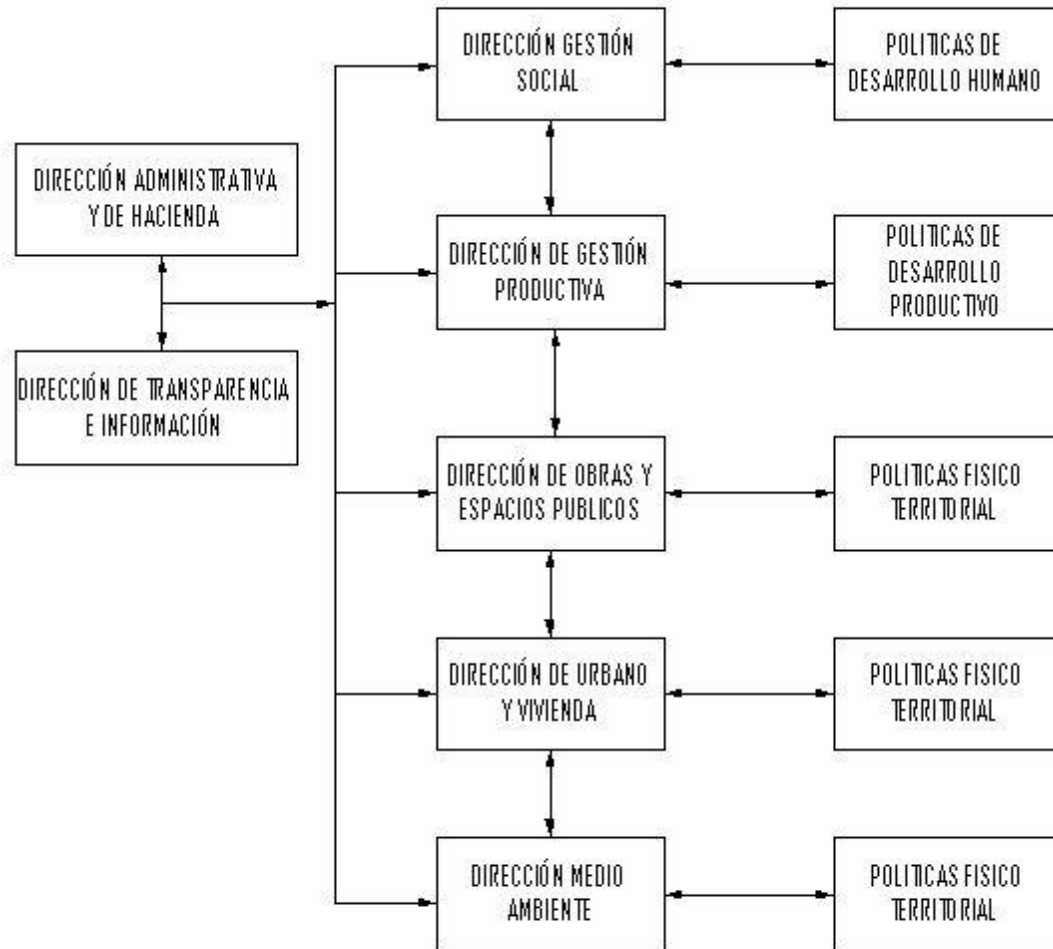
DIRECCIÓN ADMINISTRATIVA Y DE HACIENDA

DIRECCIÓN DE TRANSPARENCIA E INFORMACIÓN

DIRECCIÓN GESTIÓN SOCIAL

POLITICAS DE DESARROLLO HUMANO

DIRECCIÓN DE GESTIÓN PRODUCTIVA

POLITICAS DE DESARROLLO PRODUCTIVO

DIRECCIÓN DE OBRAS Y ESPACIOS PUBLICOS

POLITICAS FISICO TERRITORIAL

DIRECCIÓN DE URBANO Y VIVIENDA

POLITICAS FISICO TERRITORIAL

DIRECCIÓN MEDIO AMBIENTE

POLITICAS FISICO TERRITORIAL